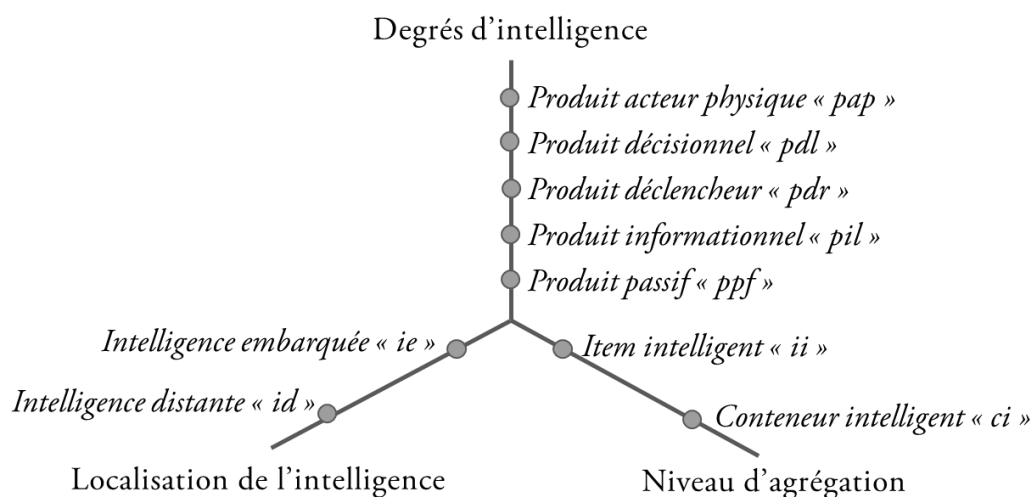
Degrés d'intelligence

Produit acteur physique « pap »
Produit décisionnel « pdl »
Produit déclencheur « pdr »
Produit informationnel « pil »
Produit passif « ppf »

Intelligence embarquée « ie »
Intelligence distante « id »

Item intelligent « ii »
Conteneur intelligent « ci »

Localisation de l'intelligence

Niveau d'agrégation